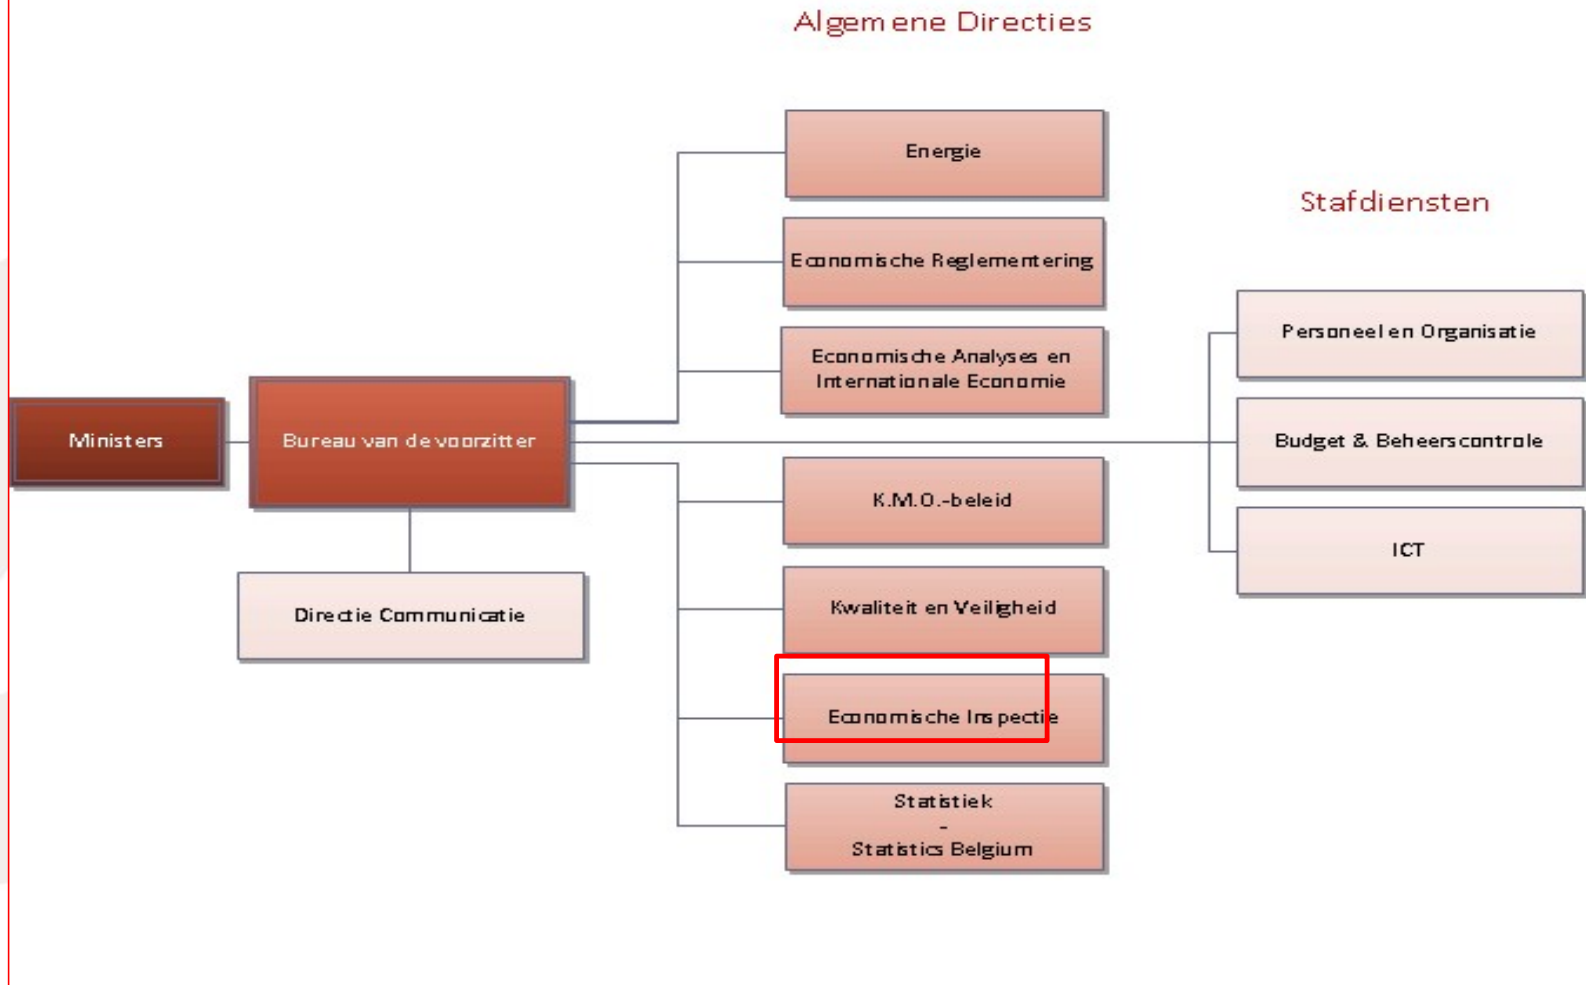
Algemene Directies

Energie

Economische Reglementering

Economische Analyses en Internationale Economie

K.M.O.-beleid

Kwaliteit en Veiligheid

Economische Inspectie

Statistiek - Statistics Belgium

Ministers

Bureau van de voorzitter

Directie Communicatie

Stafdiensten

Personeel en Organisatie

Budget & Beheerscontrole

ICT